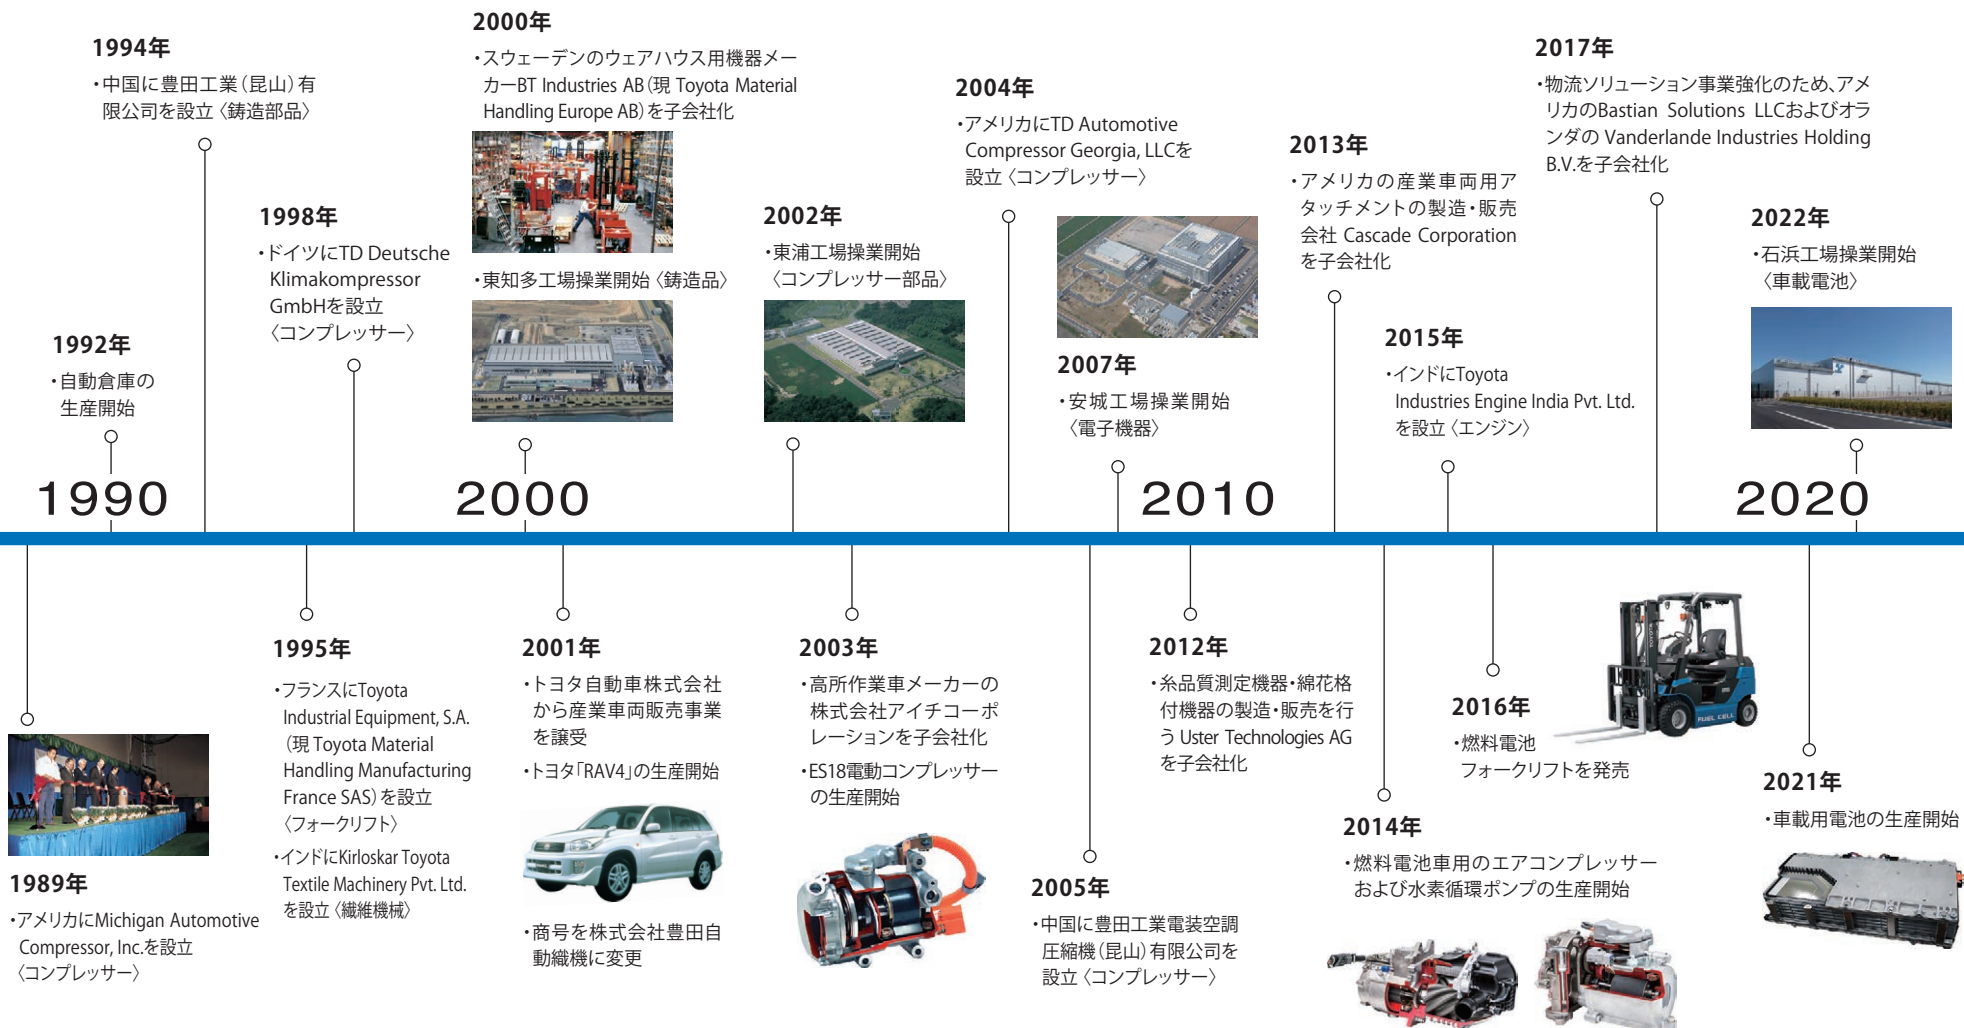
1994年
・中国に豊田工業(昆山)有限公司を設立〈鋳造部品〉

2000年
・スウェーデンのウェアハウス用機器メーカーBT Industries AB(現 Toyota Material Handling Europe AB)を子会社化

・東知多工場操業開始〈鋳造品〉

2004年
・アメリカにTD Automotive Compressor Georgia, LLCを設立〈コンプレッサー〉

2017年
・物流ソリューション事業強化のため、アメリカのBastian Solutions LLCおよびオランダの Vanderlande Industries Holding B.V.を子会社化

1998年
・ドイツにTD Deutsche Klimakompressor GmbHを設立〈コンプレッサー〉

2002年
・東浦工場操業開始〈コンプレッサー部品〉

2013年
・アメリカの産業車両用アタッチメントの製造・販売会社 Cascade Corporationを子会社化

2022年
・石浜工場操業開始〈車載電池〉

1992年
・自動倉庫の生産開始

2007年
・安城工場操業開始〈電子機器〉

2015年
・インドにToyota Industries Engine India Pvt. Ltd.を設立〈エンジン〉

1990

2000

2010

2020

1995年
・フランスにToyota Industrial Equipment, S.A.(現 Toyota Material Handling Manufacturing France SAS)を設立〈フォークリフト〉
・インドにKirloskar Toyota Textile Machinery Pvt. Ltd.を設立〈繊維機械〉

2001年
・トヨタ自動車株式会社から産業車両販売事業を譲受
・トヨタ「RAV4」の生産開始

・商号を株式会社豊田自動織機に変更

2003年
・高所作業車メーカーの株式会社アイチコーポレーションを子会社化
・ES18電動コンプレッサーの生産開始

2012年
・糸品質測定機器・綿花格付機器の製造・販売を行う Uster Technologies AGを子会社化

2016年
・燃料電池フォークリフトを発売

FUEL CELL

2021年
・車載用電池の生産開始

1989年
・アメリカにMichigan Automotive Compressor, Inc.を設立〈コンプレッサー〉

2005年
・中国に豊田工業電装空調圧縮機(昆山)有限公司を設立〈コンプレッサー〉

2014年
・燃料電池車用のエアコンプレッサーおよび水素循環ポンプの生産開始